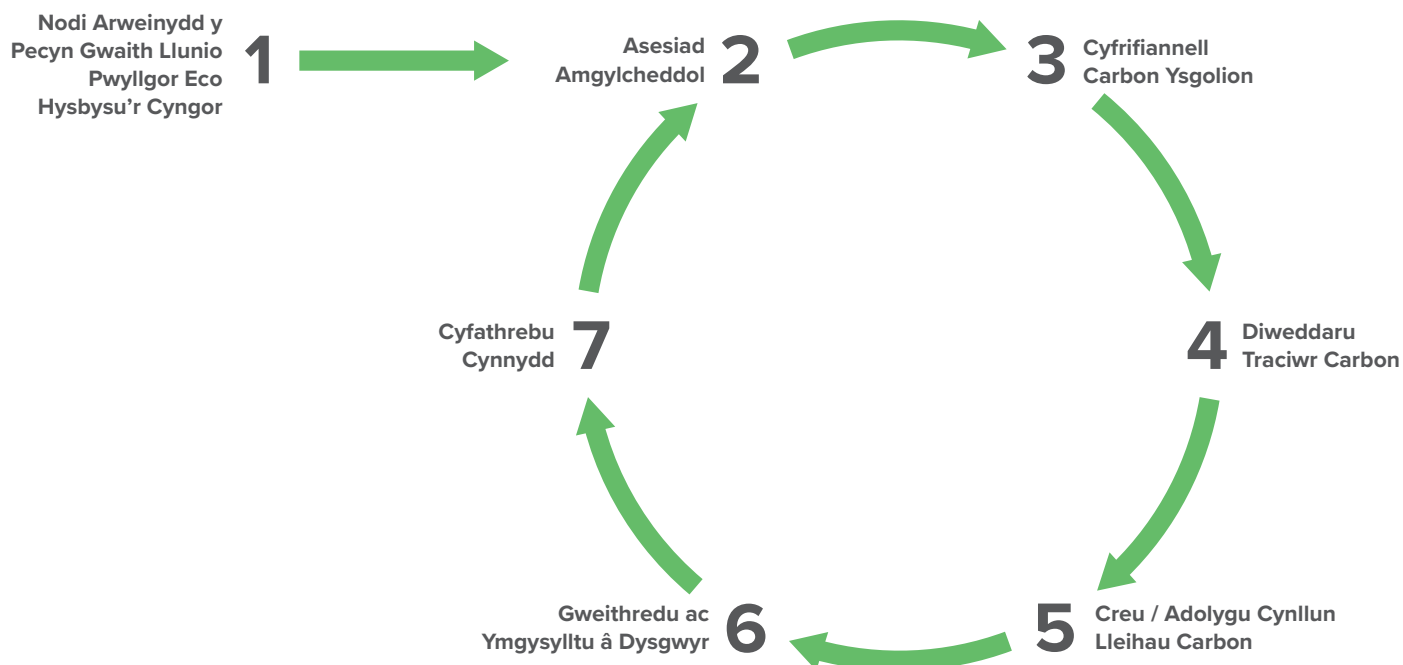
Nodi Arweinydd y Pecyn Gwaith Llunio Pwyllgor Eco Hysbysu'r Cyngor 1

Asesiad Amgylcheddol 2

3 Cyfrifiannell Carbon Ysgolion

4 Diweddaru Traciwr Carbon

5 Creu / Adolygu Cynllun Lleihau Carbon

Gweithredu ac Ymgysylltu â Dysgwyr 6

Cyfathrebu Cynnydd 7